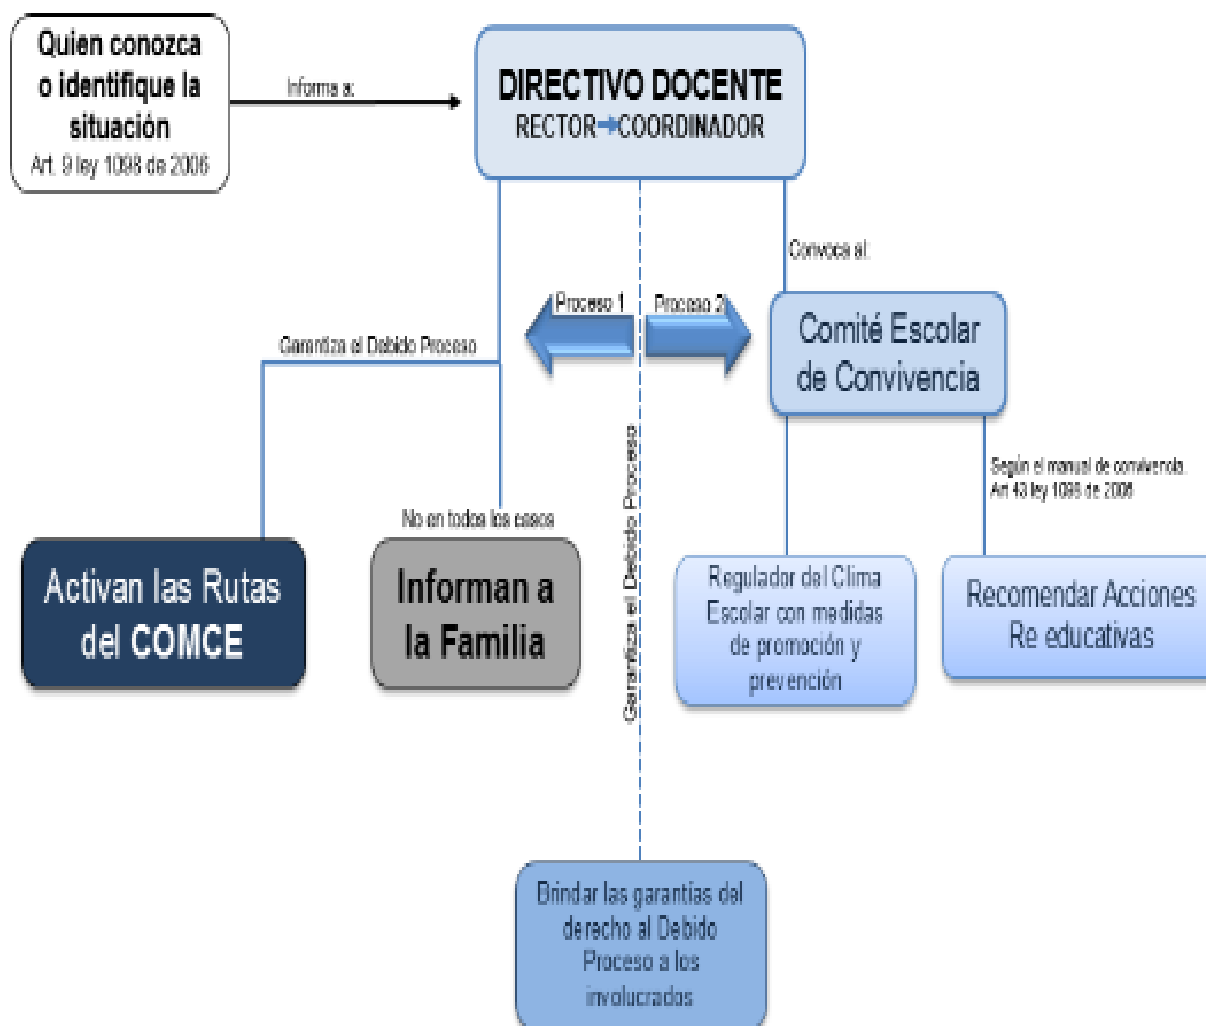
Quien conozca o identifique la situación
Art. 9 ley 1098 de 2006

Informa a:

DIRECTIVO DOCENTE
RECTOR→COORDINADOR

Convoca al:

Proceso 1

Proceso 2

Garantiza el Debido Proceso

Comité Escolar de Convivencia

Garantiza el Debido Proceso

Según el manual de convivencia. Art 43 ley 1098 de 2006

No en todos los casos

Activan las Rutas del COMCE

Informan a la Familia

Regulador del Clima Escolar con medidas de promoción y prevención

Recomendar Acciones Re educativas

Brindar las garantías del derecho al Debido Proceso a los involucrados